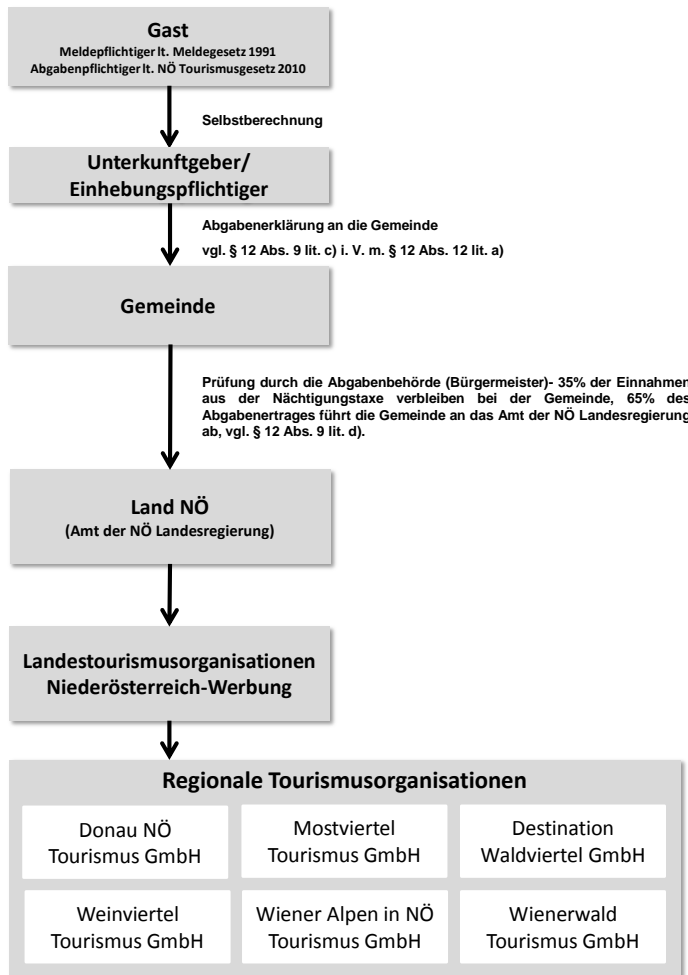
Gast
Meldepflichtiger lt. Meldegesetz 1991
Abgabenpflichtiger lt. NÖ Tourismusgesetz 2010

Selbstberechnung

Unterkunftgeber/
Einhebungspflichtiger

Abgabenerklärung an die Gemeinde
vgl. § 12 Abs. 9 lit. c) i. V. m. § 12 Abs. 12 lit. a)

Gemeinde

Prüfung durch die Abgabenbehörde (Bürgermeister)- 35% der Einnahmen aus der Nächtigungstaxe verbleiben bei der Gemeinde, 65% des Abgabenertrages führt die Gemeinde an das Amt der NÖ Landesregierung ab, vgl. § 12 Abs. 9 lit. d).

Land NÖ
(Amt der NÖ Landesregierung)

Landestourismusorganisationen
Niederösterreich-Werbung

Regionale Tourismusorganisationen

Donau NÖ Tourismus GmbH

Mostviertel Tourismus GmbH

Destination Waldviertel GmbH

Weinviertel Tourismus GmbH

Wiener Alpen in NÖ Tourismus GmbH

Wienerwald Tourismus GmbH